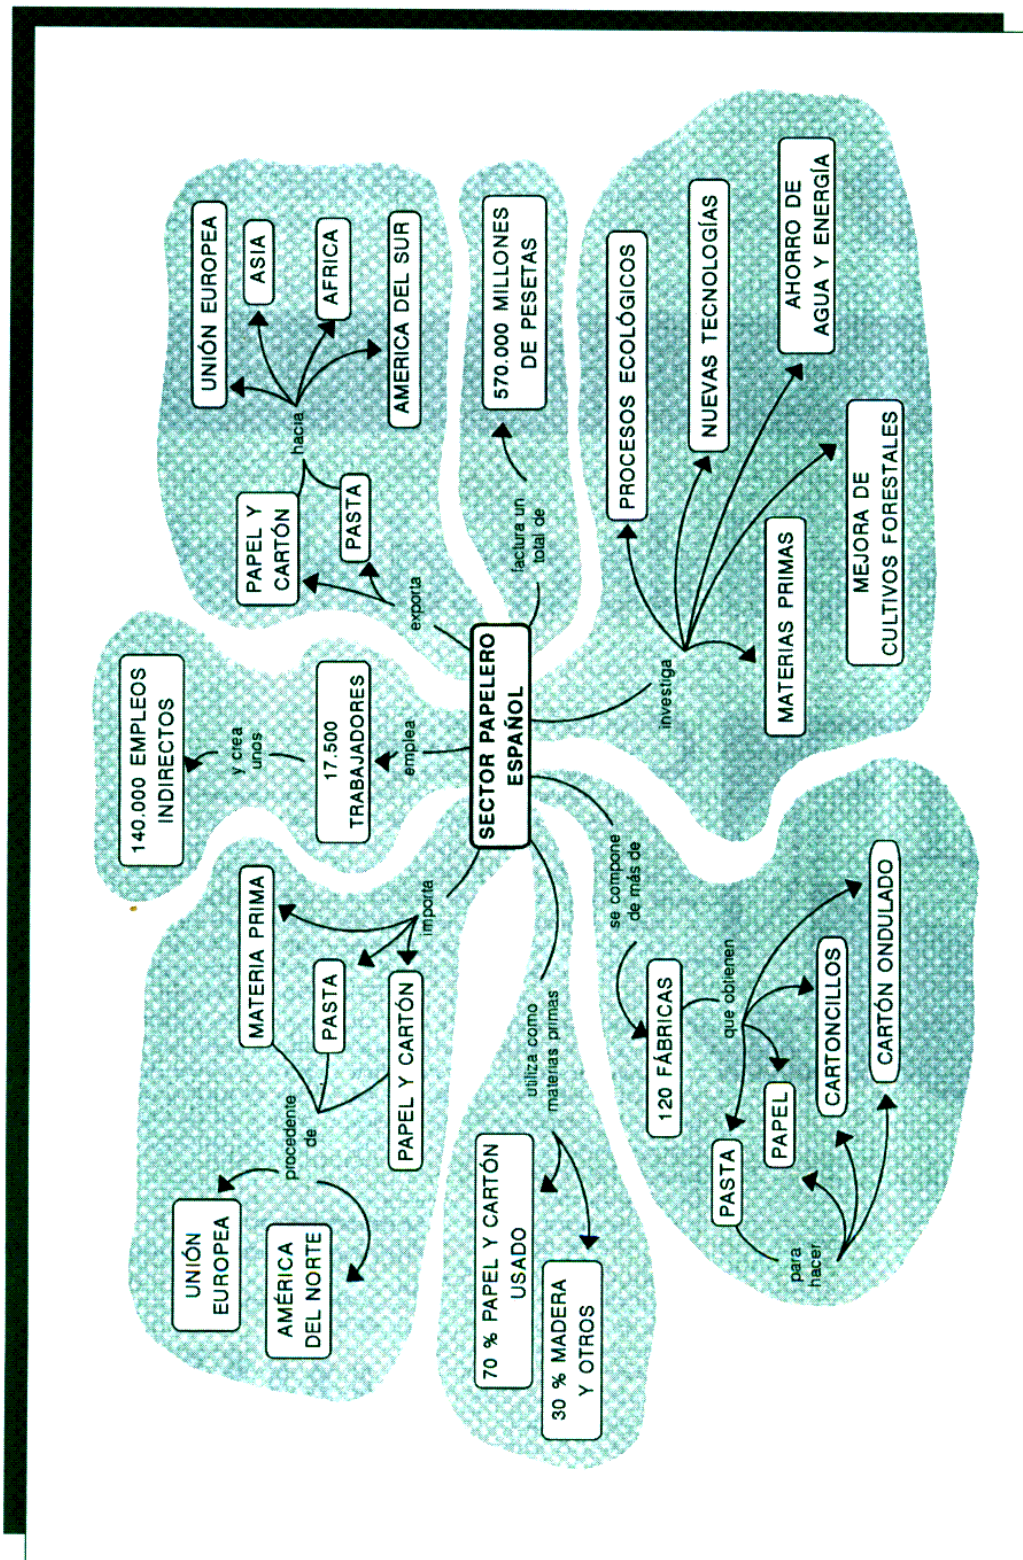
SECTOR PAPELERO ESPAÑOL

exporta
PAPEL Y CARTÓN
PASTA
hacia
UNIÓN EUROPEA
ASIA
AFRICA
AMERICA DEL SUR

factura un total de
570.000 MILLONES DE PESETAS

investiga
PROCESOS ECOLÓGICOS
NUEVAS TECNOLOGÍAS
AHORRO DE AGUA Y ENERGÍA
MEJORA DE CULTIVOS FORESTALES
MATERIAS PRIMAS

se compone de más de
120 FÁBRICAS
que obtienen
PASTA
PAPEL
CARTONCILLOS
CARTÓN ONDULADO
para hacer

utiliza como materias primas
70 % PAPEL Y CARTÓN USADO
30 % MADERA Y OTROS

importa
MATERIA PRIMA
PASTA
PAPEL Y CARTÓN
procedente de
UNIÓN EUROPEA
AMÉRICA DEL NORTE

emplea
17.500 TRABAJADORES
y crea unos
140.000 EMPLEOS INDIRECTOS